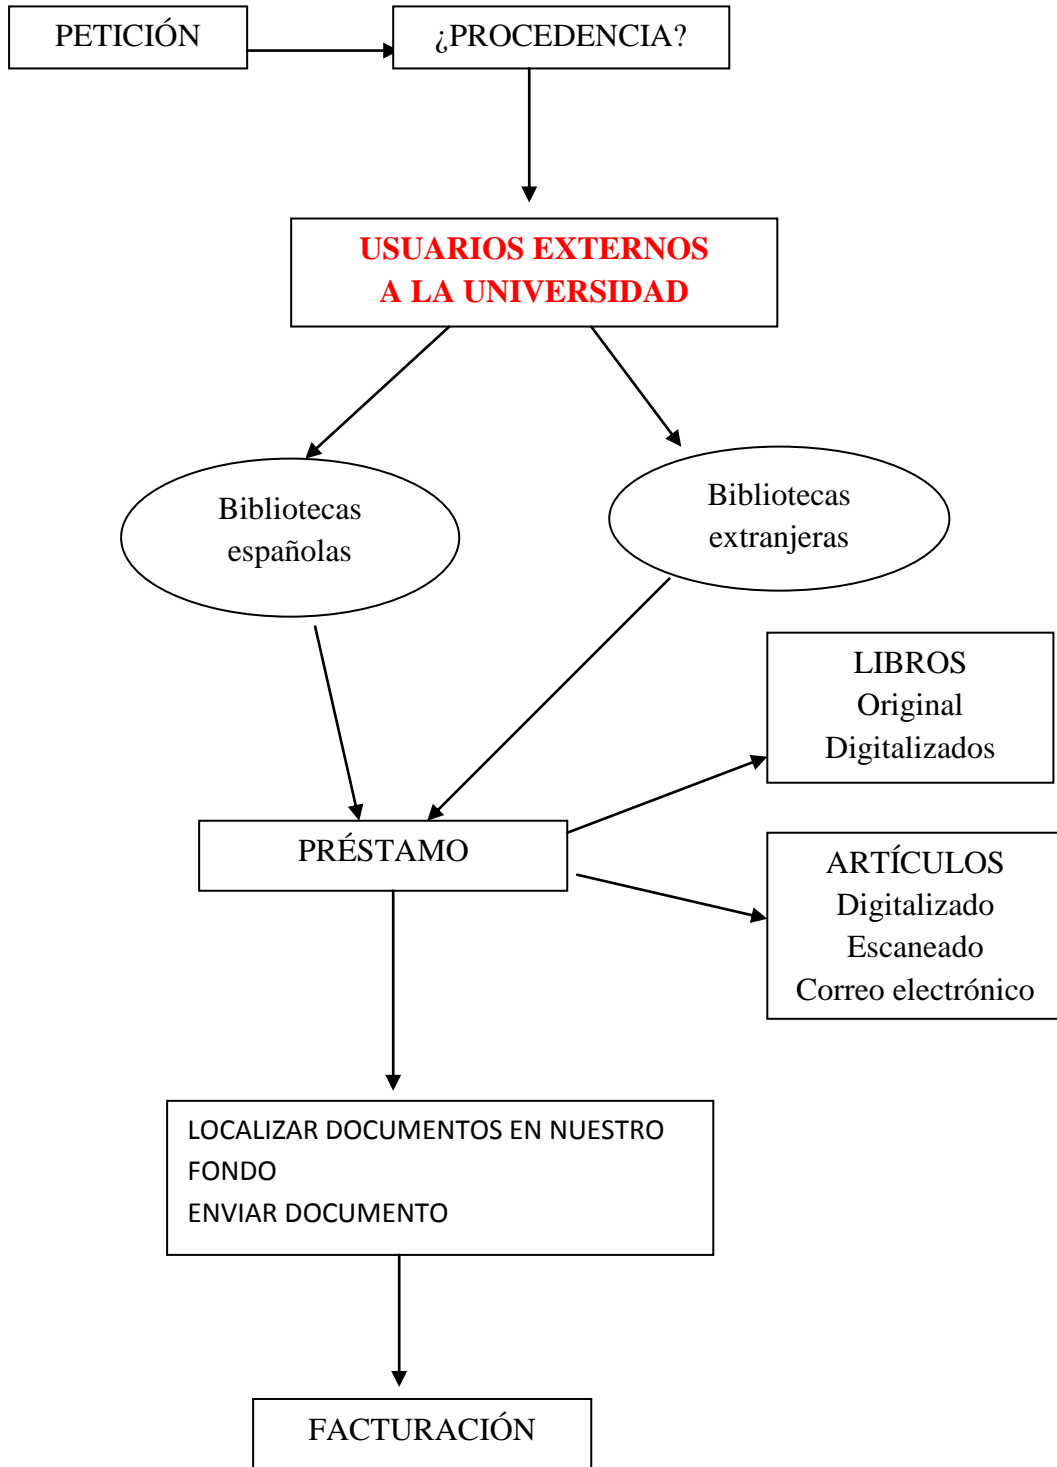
PETICIÓN

¿PROCEDENCIA?

USUARIOS EXTERNOS
A LA UNIVERSIDAD

Bibliotecas españolas

Bibliotecas extranjeras

LIBROS
Original
Digitalizados

PRÉSTAMO

ARTÍCULOS
Digitalizado
Escaneado
Correo electrónico

LOCALIZAR DOCUMENTOS EN NUESTRO FONDO
ENVIAR DOCUMENTO

FACTURACIÓN